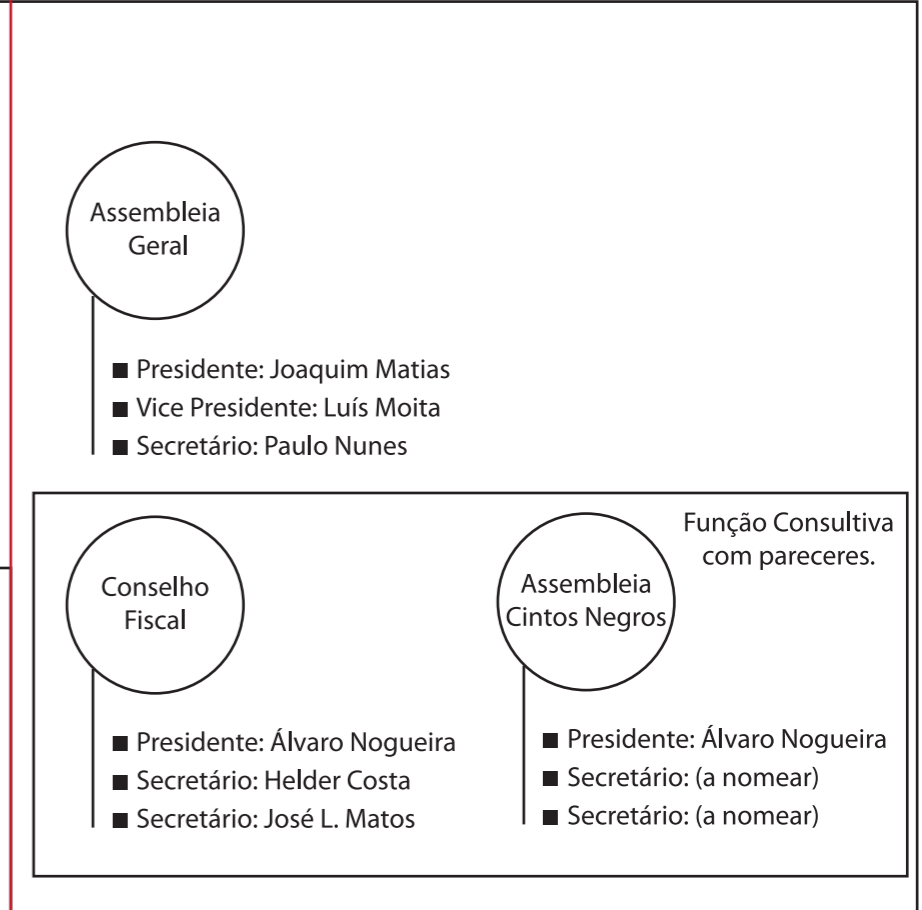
Assembleia Geral

■ Presidente: Joaquim Matias
■ Vice Presidente: Luís Moita
■ Secretário: Paulo Nunes

Conselho Fiscal

■ Presidente: Álvaro Nogueira
■ Secretário: Helder Costa
■ Secretário: José L. Matos

Função Consultiva com pareceres.

Assembleia Cintos Negros

■ Presidente: Álvaro Nogueira
■ Secretário: (a nomear)
■ Secretário: (a nomear)